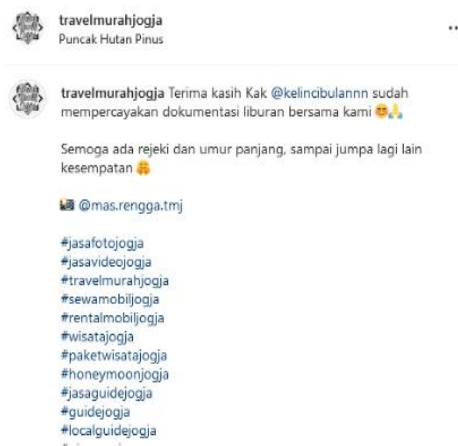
travelmurahjogja
Puncak Hutan Pinus

travelmurahjogja Terima kasih Kak @kelincibulannn sudah mempercayakan dokumentasi liburan bersama kami 😊🙏

Semoga ada rejeki dan umur panjang, sampai jumpa lagi lain kesempatan 🤗

📸 @mas.rengga.tmj

#jasafotojogja
#jasavideojogja
#travelmurahjogja
#sewamobiljogja
#rentalmobiljogja
#wisatajogja
#paketwisatajogja
#honeymoonjogja
#jasaguidejogja
#guidejogja
#localguidejogja
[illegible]